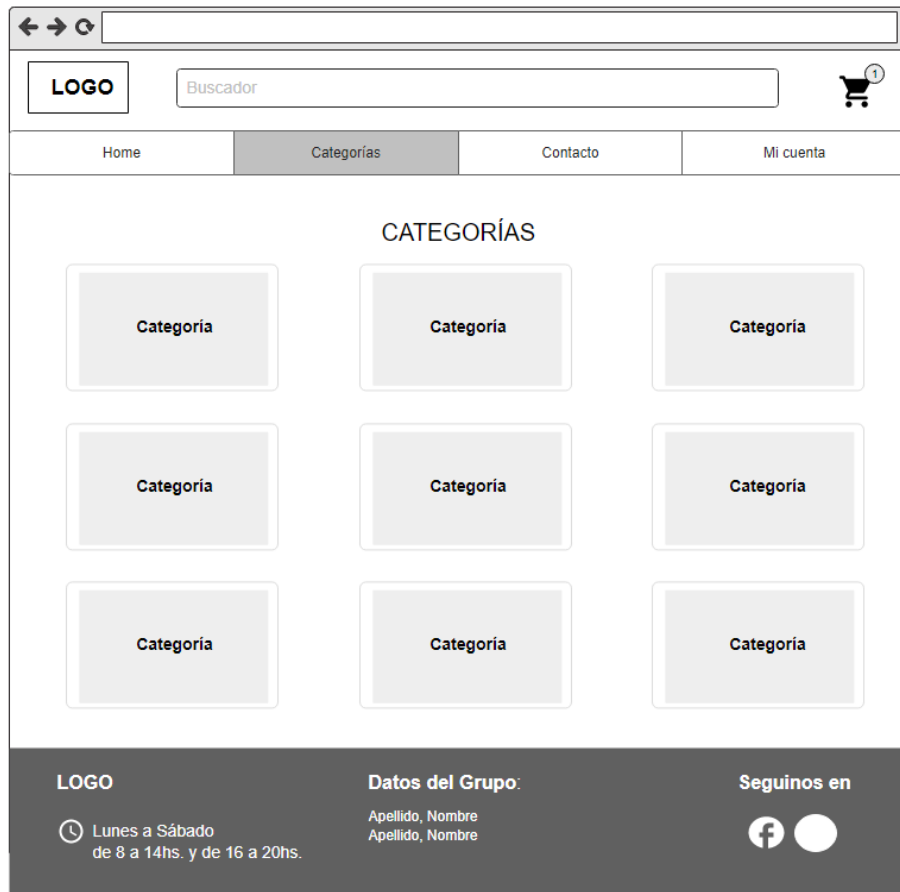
LOGO

Buscador

1

Home

Categorías

Contacto

Mi cuenta

CATEGORÍAS

Categoría

Categoría

Categoría

Categoría

Categoría

Categoría

Categoría

Categoría

Categoría

LOGO

Lunes a Sábado de 8 a 14hs. y de 16 a 20hs.

Datos del Grupo:

Apellido, Nombre
Apellido, Nombre

Seguinos en